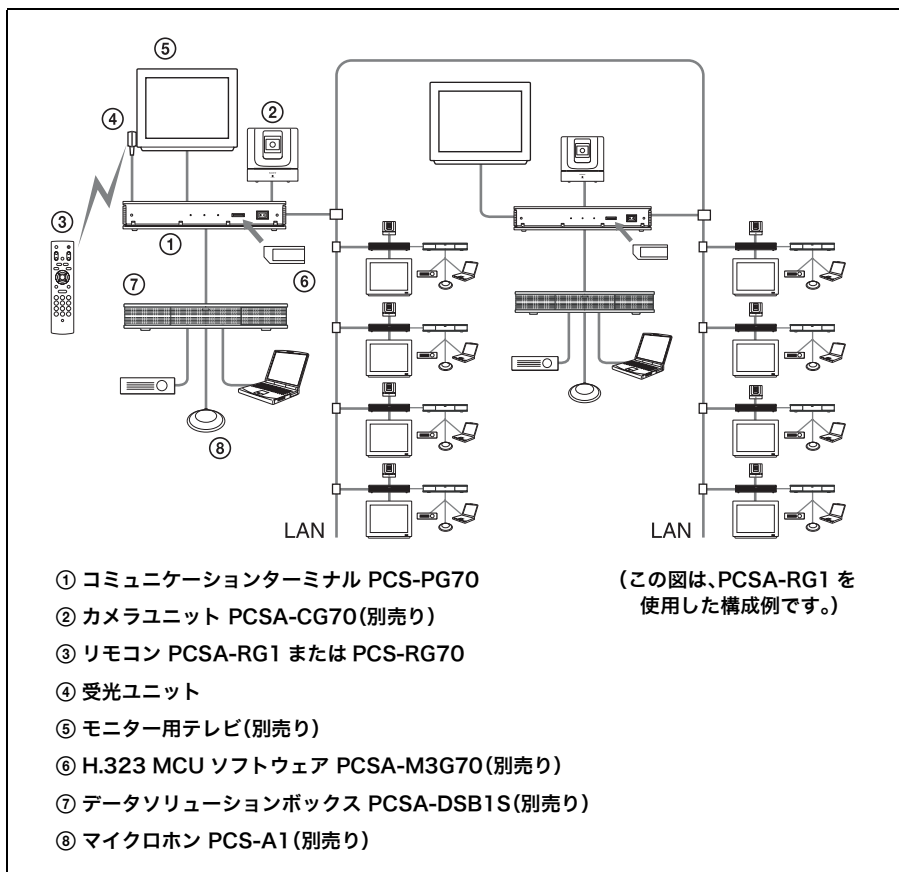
⑤
②
④
③
①
⑥
⑦
⑧
LAN
LAN

① コミュニケーションターミナル PCS-PG70
② カメラユニット PCSA-CG70(別売り)
③ リモコン PCSA-RG1 または PCS-RG70
④ 受光ユニット
⑤ モニター用テレビ(別売り)
⑥ H.323 MCU ソフトウェア PCSA-M3G70(別売り)
⑦ データソリューションボックス PCSA-DSB1S(別売り)
⑧ マイクロホン PCS-A1(別売り)

(この図は､PCSA-RG1 を使用した構成例です。)